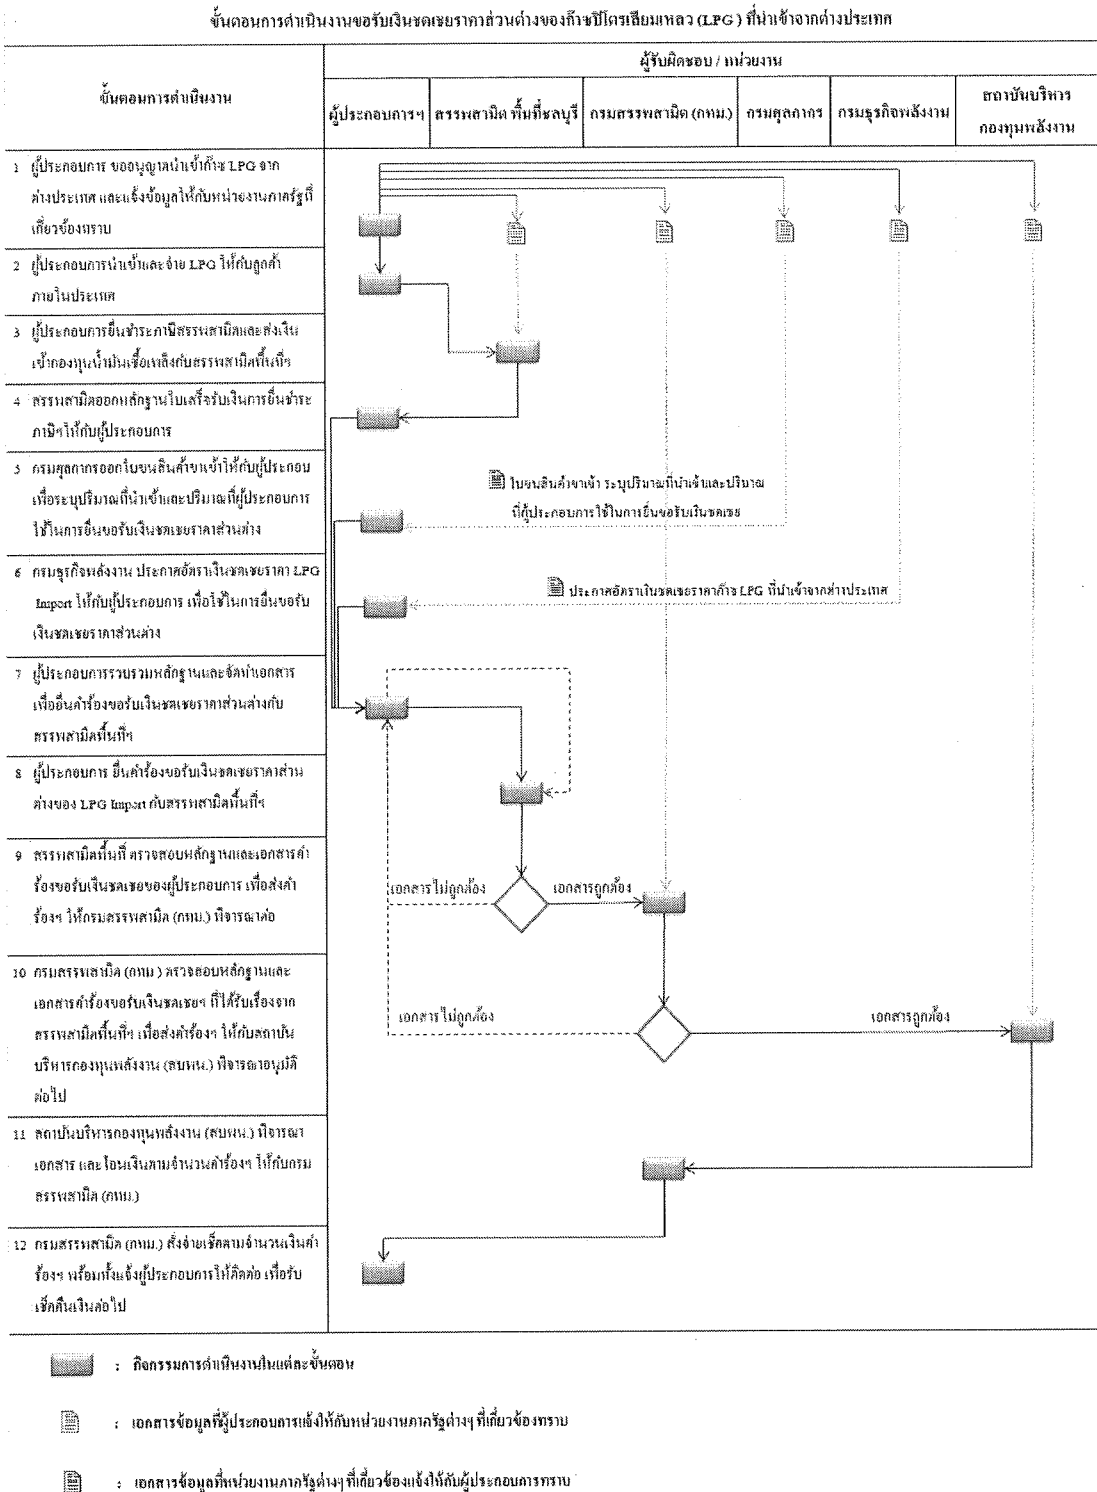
ขั้นตอนการดำเนินงานขอรับเงินชดเชยราคาส่วนต่างของก๊าซปิโตรเลียมเหลว (LPG) ที่นำเข้าจากต่างประเทศ

| ขั้นตอนการดำเนินงาน | ผู้ประกอบการฯ | สรรพสามิต พื้นที่ชลบุรี | กรมสรรพสามิต (กทม.) | กรมศุลกากร | กรมธุรกิจพลังงาน | สถาบันบริหารกองทุนพลังงาน |
|---|---|---|---|---|---|---|
| 1 ผู้ประกอบการ ขออนุญาตนำเข้าก๊าซ LPG จากต่างประเทศ และแจ้งข้อมูลให้กับหน่วยงานภาครัฐที่เกี่ยวข้องทราบ | | | | | | |
| 2 ผู้ประกอบการนำเข้าและจ่าย LPG ให้กับลูกค้าภายในประเทศ | | | | | | |
| 3 ผู้ประกอบการยื่นชำระภาษีสรรพสามิตและส่งเงินเข้ากองทุนน้ำมันเชื้อเพลิงกับสรรพสามิตพื้นที่ฯ | | | | | | |
| 4 สรรพสามิตออกหลักฐานใบเสร็จรับเงินการยื่นชำระภาษีฯให้กับผู้ประกอบการ | | | | | | |
| 5 กรมศุลกากรออกใบขนสินค้าขาเข้าให้กับผู้ประกอบเพื่อระบุปริมาณที่นำเข้าและปริมาณที่ผู้ประกอบการใช้ในการยื่นขอรับเงินชดเชยราคาส่วนต่าง | | | | | | |
| 6 กรมธุรกิจพลังงาน ประกาศอัตราเงินชดเชยราคา LPG Import ให้กับผู้ประกอบการ เพื่อใช้ในการยื่นขอรับเงินชดเชยราคาส่วนต่าง | | | | | | |
| 7 ผู้ประกอบการรวบรวมหลักฐานและจัดทำเอกสารเพื่อยื่นคำร้องขอรับเงินชดเชยราคาส่วนต่างกับสรรพสามิตพื้นที่ฯ | | | | | | |
| 8 ผู้ประกอบการ ยื่นคำร้องขอรับเงินชดเชยราคาส่วนต่างของ LPG Import กับสรรพสามิตพื้นที่ฯ | | | | | | |
| 9 สรรพสามิตพื้นที่ ตรวจสอบหลักฐานและเอกสารคำร้องขอรับเงินชดเชยของผู้ประกอบการ เพื่อส่งคำร้องฯ ให้กรมสรรพสามิต (กทม.) พิจารณาต่อ | | | | | | |
| 10 กรมสรรพสามิต (กทม.) ตรวจสอบหลักฐานและเอกสารคำร้องขอรับเงินชดเชยฯ ที่ได้รับเรื่องจากสรรพสามิตพื้นที่ฯ เพื่อส่งคำร้องฯ ให้กับสถาบันบริหารกองทุนพลังงาน (สบพน.) พิจารณาอนุมัติต่อไป | | | | | | |
| 11 สถาบันบริหารกองทุนพลังงาน (สบพน.) พิจารณาเอกสาร และโอนเงินตามจำนวนคำร้องฯ ให้กับกรมสรรพสามิต (กทม.) | | | | | | |
| 12 กรมสรรพสามิต (กทม.) สั่งจ่ายเช็คตามจำนวนเงินคำร้องฯ พร้อมทั้งแจ้งผู้ประกอบการให้ติดต่อ เพื่อรับเช็คคืนเงินต่อไป | | | | | | |

ผู้รับผิดชอบ / หน่วยงาน

ใบขนสินค้าขาเข้า ระบุปริมาณที่นำเข้าและปริมาณที่ผู้ประกอบการใช้ในการยื่นขอรับเงินชดเชย

ประกาศอัตราเงินชดเชยราคาก๊าซ LPG ที่นำเข้าจากต่างประเทศ

เอกสารไม่ถูกต้อง

เอกสารถูกต้อง

เอกสารไม่ถูกต้อง

เอกสารถูกต้อง

: กิจกรรมการดำเนินงานในแต่ละขั้นตอน

: เอกสารข้อมูลที่ผู้ประกอบการแจ้งให้กับหน่วยงานภาครัฐต่างๆ ที่เกี่ยวข้องทราบ

: เอกสารข้อมูลที่หน่วยงานภาครัฐต่างๆ ที่เกี่ยวข้องแจ้งให้กับผู้ประกอบการทราบ